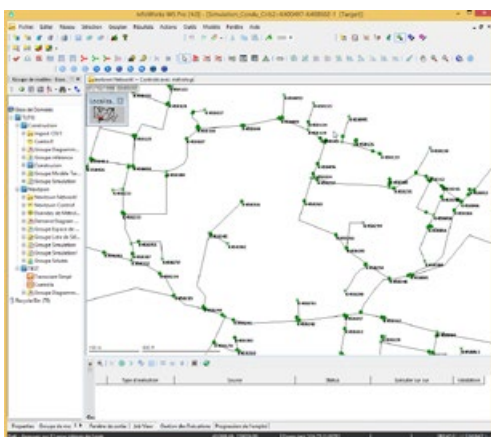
InfoWorks WS Pro [ill] - [Simulation, Conde_Cr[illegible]]

Fichier Editer Réseau Sélection Gouplier Résultats Actions Outils Modèle Fenêtre Aide

Groupe de modèles Base

Base de Données

Construction

Import CSV

Control1

Groupe Diagramm...

Groupe Inférence

Construction

Groupe Modèle Ter...

Groupe Simulation

Réseau Network

Réseau Control

Données de Météo...

Demand Diagram...

Groupe Espace de...

Groupe Simulation

Groupe Simulation

Groupe Simulation

TEST

Recycle Bin

Type d'évaluation

Source

Status

Validation

Propriétés

Groupe de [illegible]

Fenêtre de sortie

Job View

Gestion des Exécutions

Progression de l'emploi